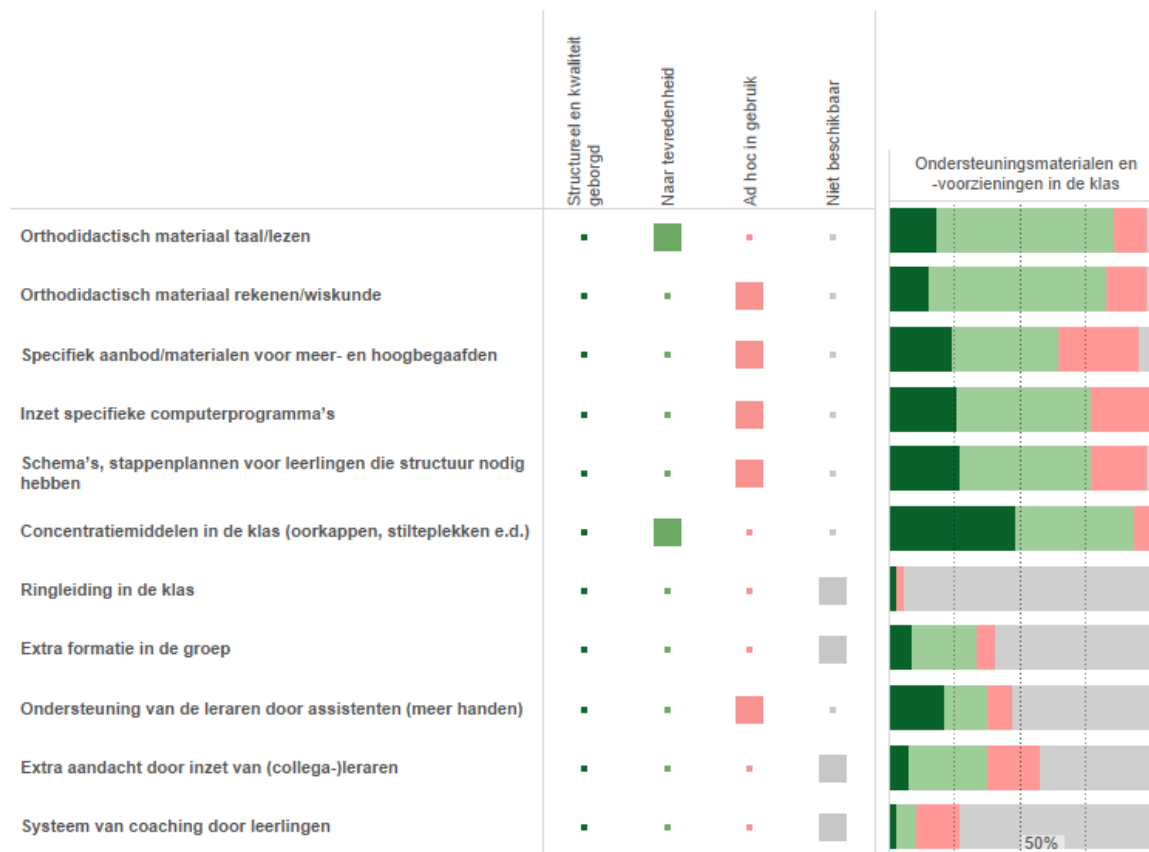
| | Structureel en kwaliteit geborgd | Naar tevredenheid | Ad hoc in gebruik | Niet beschikbaar |
|---|---|---|---|---|
| Orthodidactisch materiaal taal/lezen | | | | |
| Orthodidactisch materiaal rekenen/wiskunde | | | | |
| Specifiek aanbod/materialen voor meer- en hoogbegaafden | | | | |
| Inzet specifieke computerprogramma's | | | | |
| Schema's, stappenplannen voor leerlingen die structuur nodig hebben | | | | |
| Concentratiemiddelen in de klas (oorkappen, stilteplekken e.d.) | | | | |
| Ringleiding in de klas | | | | |
| Extra formatie in de groep | | | | |
| Ondersteuning van de leraren door assistenten (meer handen) | | | | |
| Extra aandacht door inzet van (collega-)leraren | | | | |
| Systeem van coaching door leerlingen | | | | |

Ondersteuningsmaterialen en -voorzieningen in de klas

50%